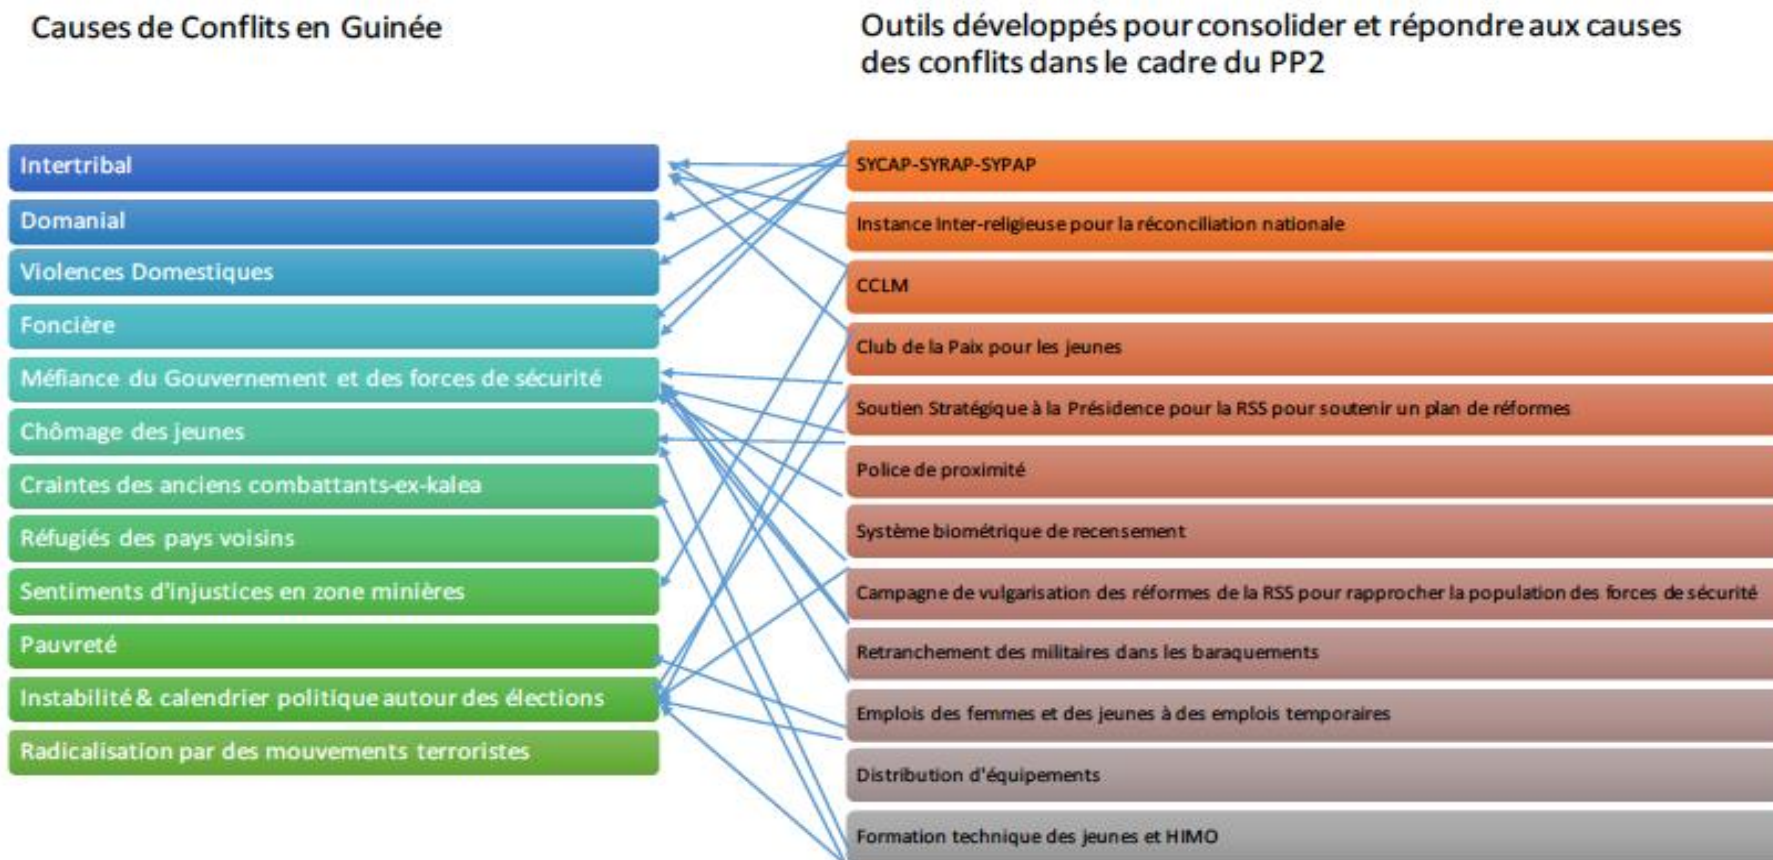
Causes de Conflits en Guinée

Intertribal

Domanial

Violences Domestiques

Foncière

Méfiance du Gouvernement et des forces de sécurité

Chômage des jeunes

Craintes des anciens combattants-ex-kalea

Réfugiés des pays voisins

Sentiments d'injustices en zone minières

Pauvreté

Instabilité & calendrier politique autour des élections

Radicalisation par des mouvements terroristes

Outils développés pour consolider et répondre aux causes des conflits dans le cadre du PP2

SYCAP-SYRAP-SYPAP

Instance Inter-religieuse pour la réconciliation nationale

CCLM

Club de la Paix pour les jeunes

Soutien Stratégique à la Présidence pour la RSS pour soutenir un plan de réformes

Police de proximité

Système biométrique de recensement

Campagne de vulgarisation des réformes de la RSS pour rapprocher la population des forces de sécurité

Retranchement des militaires dans les baraquements

Emplois des femmes et des jeunes à des emplois temporaires

Distribution d'équipements

Formation technique des jeunes et HIMO